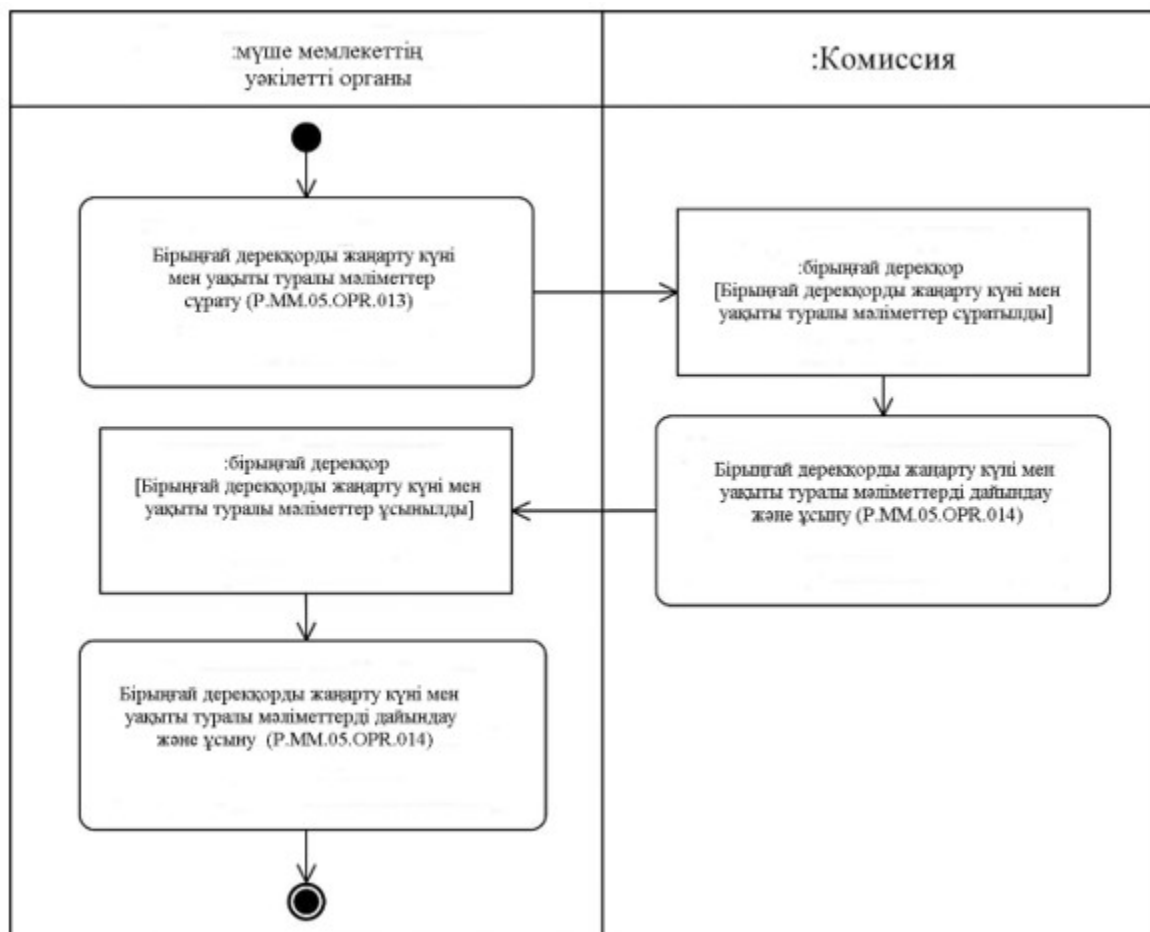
:мүше мемлекеттің уәкілетті органы

:Комиссия

Бірыңғай дерекқорды жаңарту күні мен уақыты туралы мәліметтер сұрату (P.MM.05.OPR.013)

:бірыңғай дерекқор
[Бірыңғай дерекқорды жаңарту күні мен уақыты туралы мәліметтер сұратылды]

Бірыңғай дерекқорды жаңарту күні мен уақыты туралы мәліметтерді дайындау және ұсыну (P.MM.05.OPR.014)

:бірыңғай дерекқор
[Бірыңғай дерекқорды жаңарту күні мен уақыты туралы мәліметтер ұсынылды]

Бірыңғай дерекқорды жаңарту күні мен уақыты туралы мәліметтерді дайындау және ұсыну (P.MM.05.OPR.014)